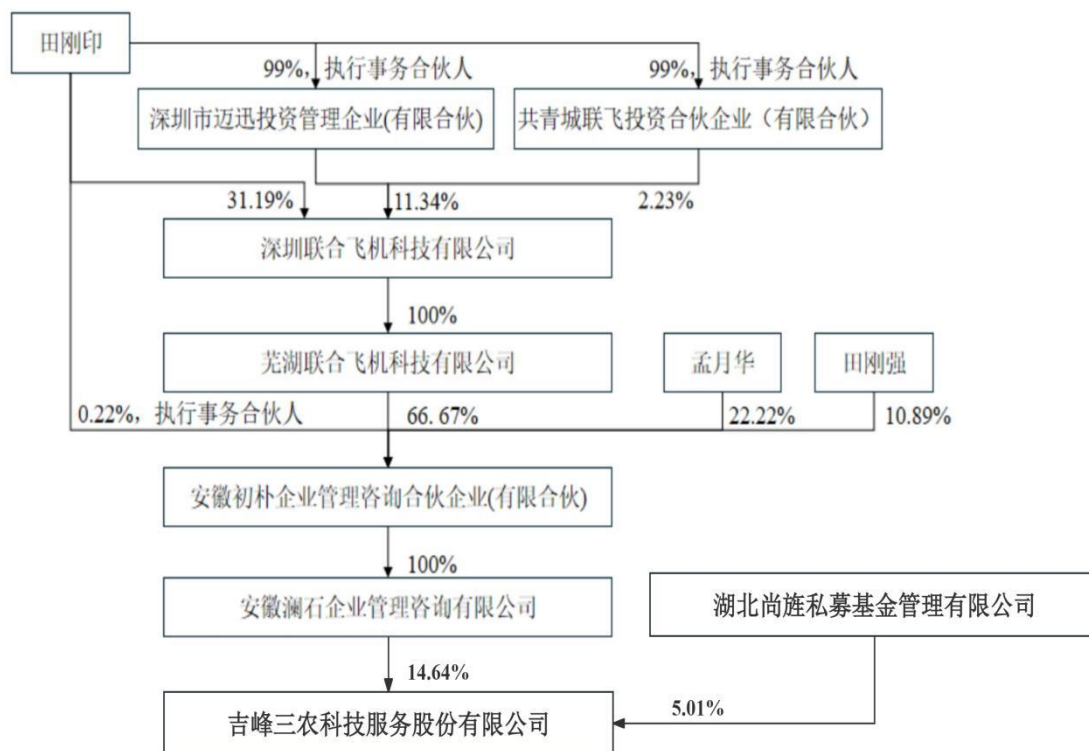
田刚印

99%，执行事务合伙人

99%，执行事务合伙人

深圳市迈迅投资管理企业(有限合伙)

共青城联飞投资合伙企业（有限合伙）

31.19%

11.34%

2.23%

深圳联合飞机科技有限公司

100%

芜湖联合飞机科技有限公司

孟月华

田刚强

0.22%，执行事务合伙人

66. 67%

22.22%

10.89%

安徽初朴企业管理咨询合伙企业(有限合伙)

100%

安徽澜石企业管理咨询有限公司

湖北尚旌私募基金管理有限公司

14.64%

5.01%

吉峰三农科技服务股份有限公司